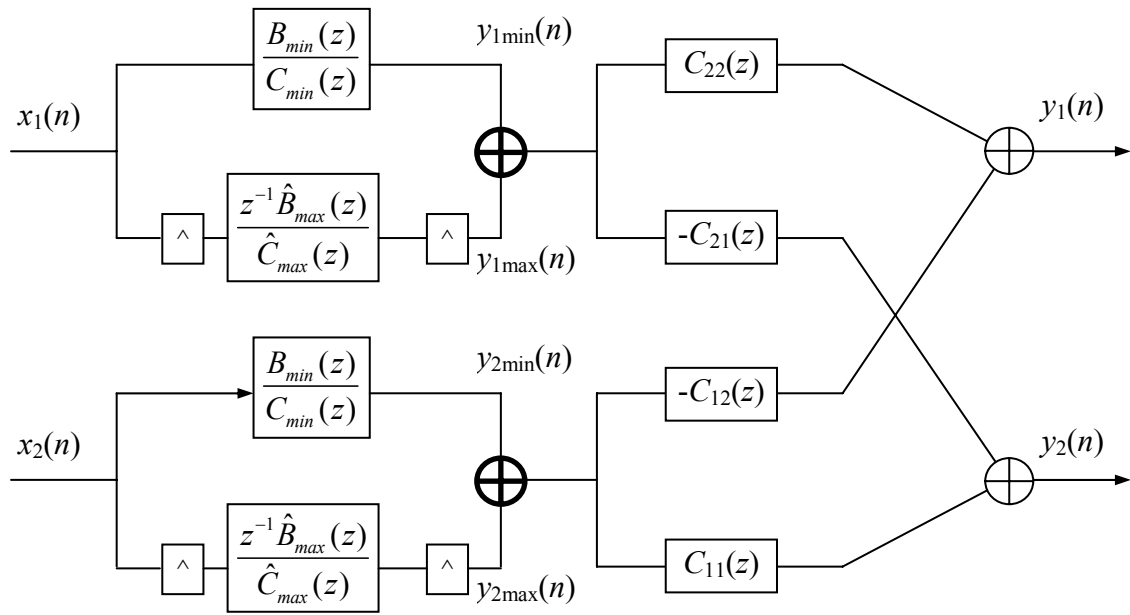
$\frac{B_{min}(z)}{C_{min}(z)}$ $y_{1\min}(n)$

$C_{22}(z)$

$x_1(n)$ $y_1(n)$

^ $\frac{z^{-1}\hat{B}_{max}(z)}{\hat{C}_{max}(z)}$ ^ $y_{1\max}(n)$

$-C_{21}(z)$

$\frac{B_{min}(z)}{C_{min}(z)}$ $y_{2\min}(n)$

$-C_{12}(z)$

$x_2(n)$ $y_2(n)$

^ $\frac{z^{-1}\hat{B}_{max}(z)}{\hat{C}_{max}(z)}$ ^ $y_{2\max}(n)$

$C_{11}(z)$